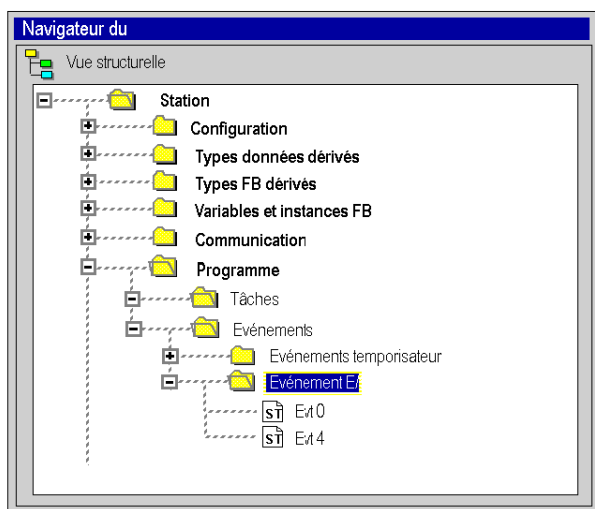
Navigateur du

Vue structurelle

Station

Configuration

Types données dérivés

Types FB dérivés

Variables et instances FB

Communication

Programme

Tâches

Evénements

Evénements temporisateur

Evénement E/

ST Evt 0

ST Evt 4